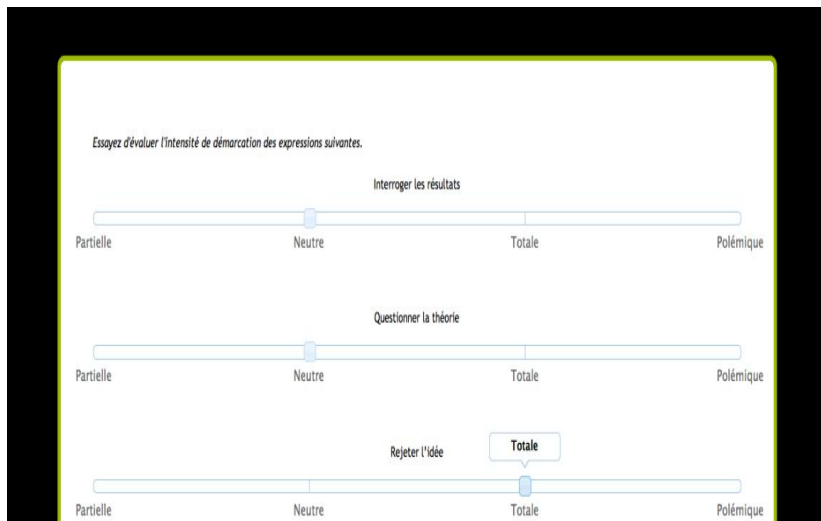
Essayez d'évaluer l'intensité de démarcation des expressions suivantes.

Interroger les résultats

Partielle Neutre Totale Polémique

Questionner la théorie

Partielle Neutre Totale Polémique

Rejeter l'idée

Totale

Partielle Neutre Totale Polémique